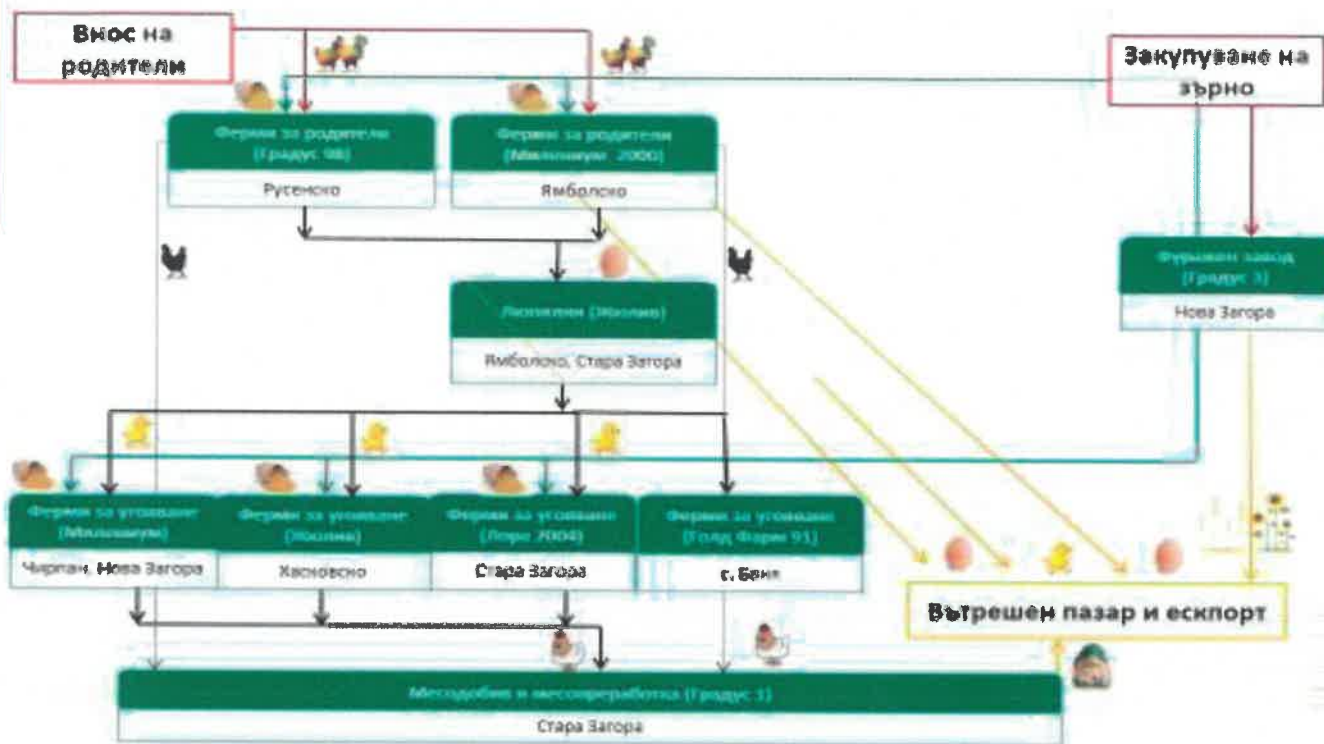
Внос на родители

Закупуване на зърно

Ферми за родители (Градус 98)

Русенско

Ферми за родители (Милениум 2000)

Ямболско

Фуражен завод (Градус 3)

Нова Загора

Люпилни (Зеолина)

Ямболско, Стара Загора

Ферми за угояване (Милениум)

Чирпан, Нова Загора

Ферми за угояване (Зеолина)

Хасковско

Ферми за угояване (Лора 2004)

Стара Загора

Ферми за угояване (Голд Фарм 91)

с. Бяла

Вътрешен пазар и ескпорт

Месодобив и месопреработка (Градус 1)

Стара Загора